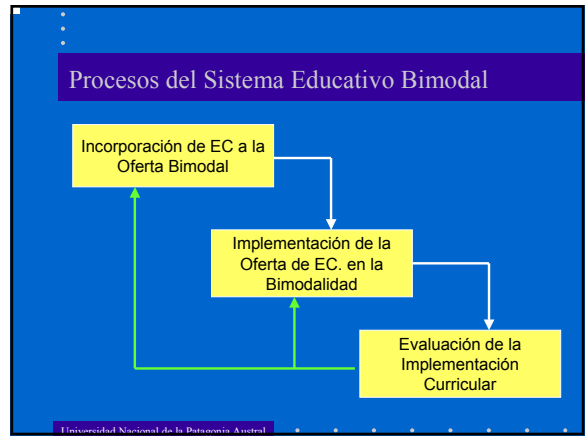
Procesos del Sistema Educativo Bimodal

Incorporación de EC a la Oferta Bimodal

Implementación de la Oferta de EC. en la Bimodalidad

Evaluación de la Implementación Curricular

Universidad Nacional de la Patagonia Austral